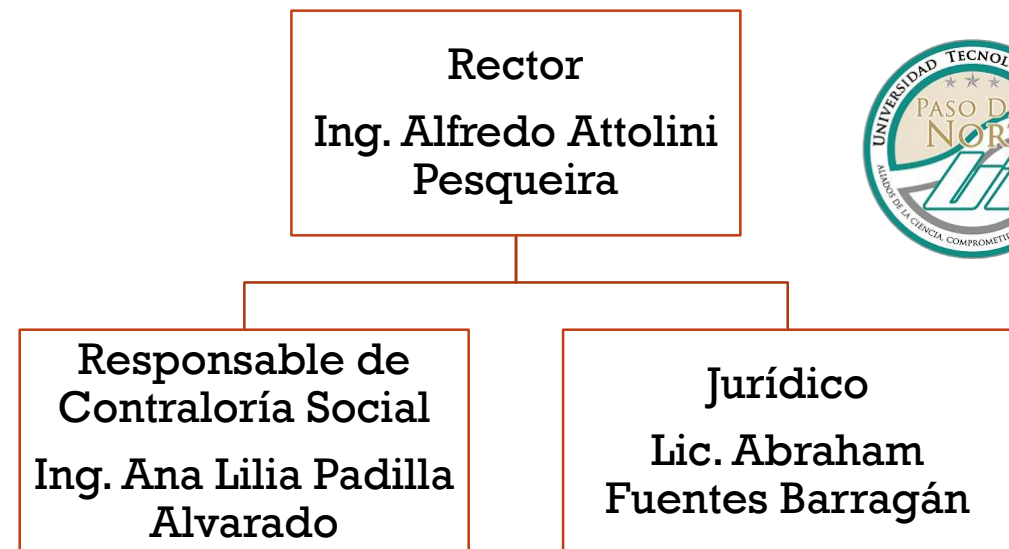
Rector

Ing. Alfredo Attolini Pesqueira

UNIVERSIDAD TECNOL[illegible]

PASO D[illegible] NOR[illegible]

ALIADOS DE LA CIENCIA, COMPROMETI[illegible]

Responsable de Contraloría Social

Ing. Ana Lilia Padilla Alvarado

Jurídico

Lic. Abraham Fuentes Barragán